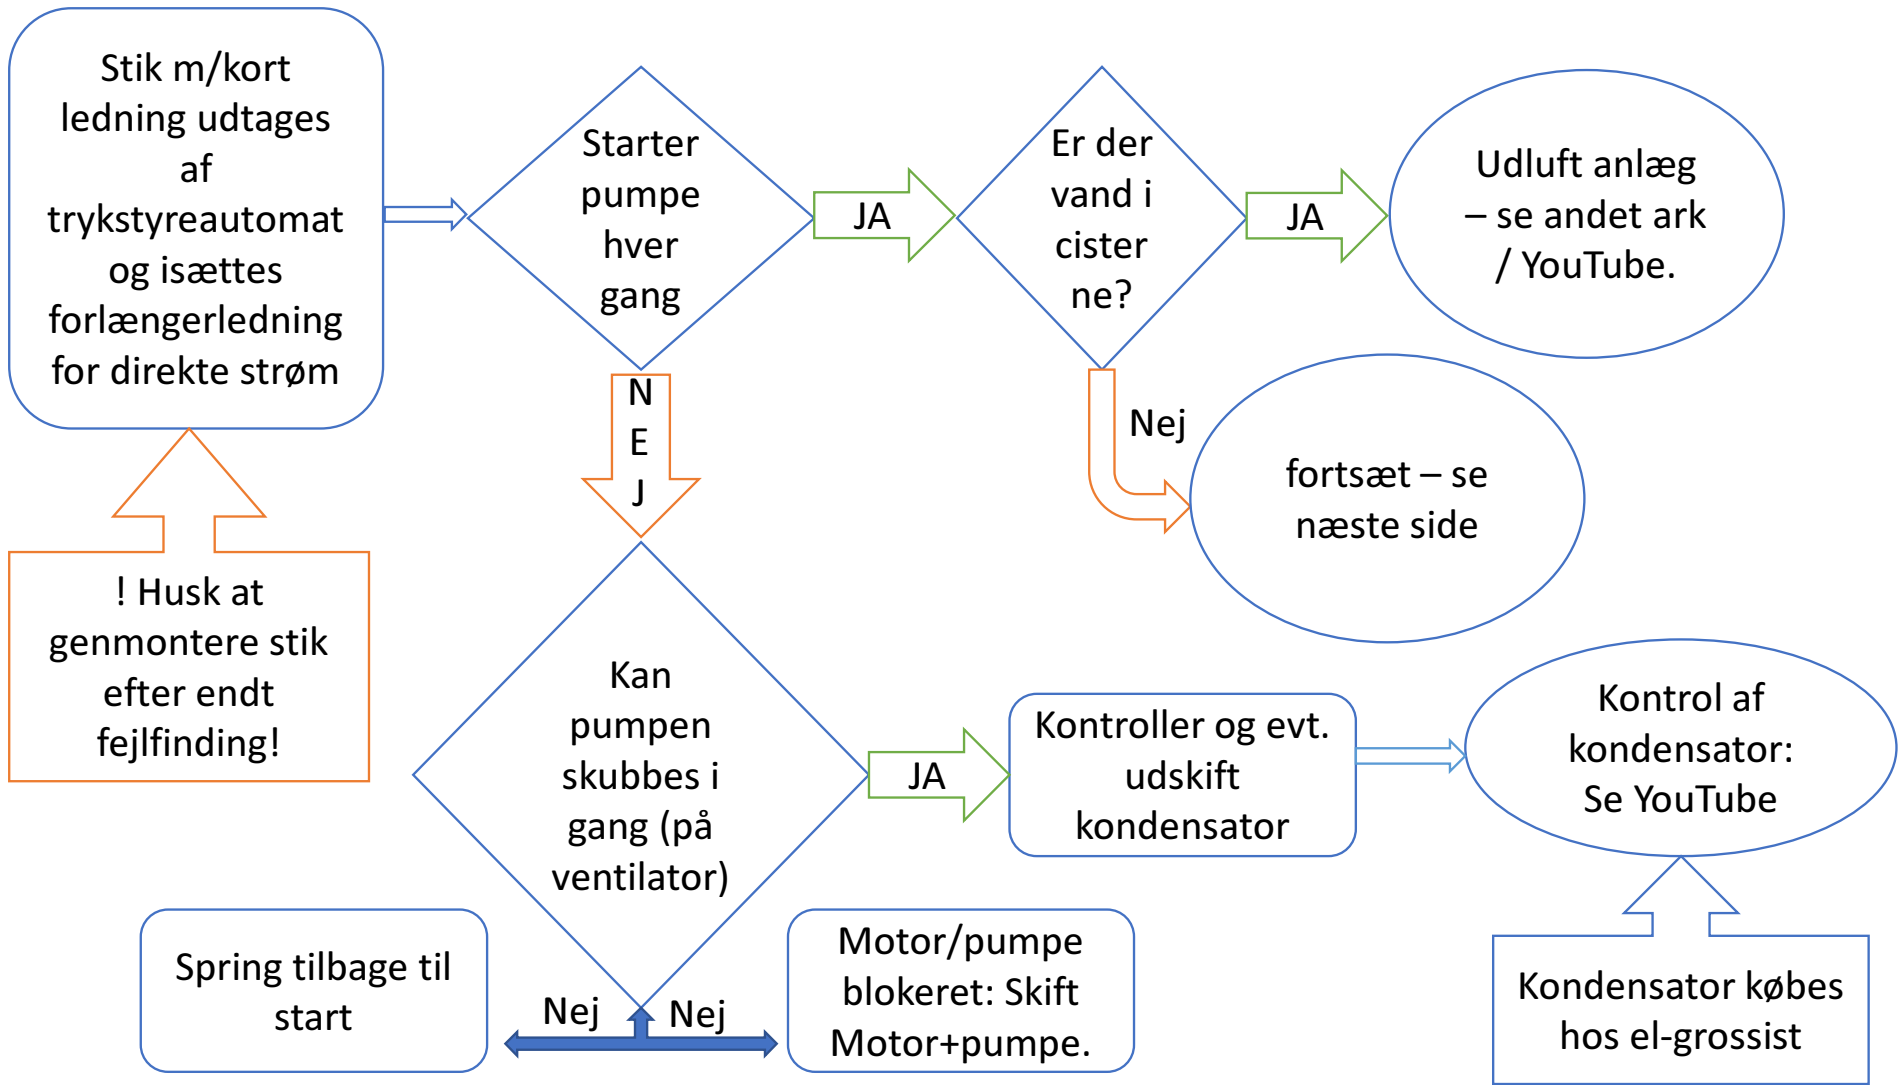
Stik m/kort ledning udtages af trykstyreautomat og isættes forlængerledning for direkte strøm

Starter pumpe hver gang

JA

Er der vand i cister ne?

JA

Udluft anlæg – se andet ark / YouTube.

N E J

Nej

fortsæt – se næste side

! Husk at genmontere stik efter endt fejlfinding!

Kan pumpen skubbes i gang (på ventilator)

JA

Kontroller og evt. udskift kondensator

Kontrol af kondensator: Se YouTube

Spring tilbage til start

Nej

Nej

Motor/pumpe blokeret: Skift Motor+pumpe.

Kondensator købes hos el-grossist